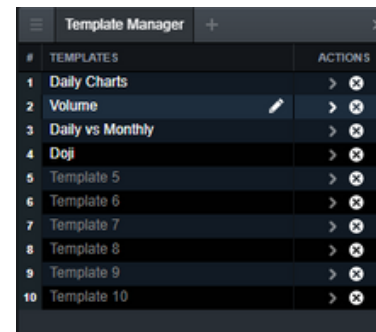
Template Manager +

| # | TEMPLATES | ACTIONS |
|---|---|---|
| 1 | Daily Charts | |
| 2 | Volume | |
| 3 | Daily vs Monthly | |
| 4 | Doji | |
| 5 | Template 5 | |
| 6 | Template 6 | |
| 7 | Template 7 | |
| 8 | Template 8 | |
| 9 | Template 9 | |
| 10 | Template 10 | |